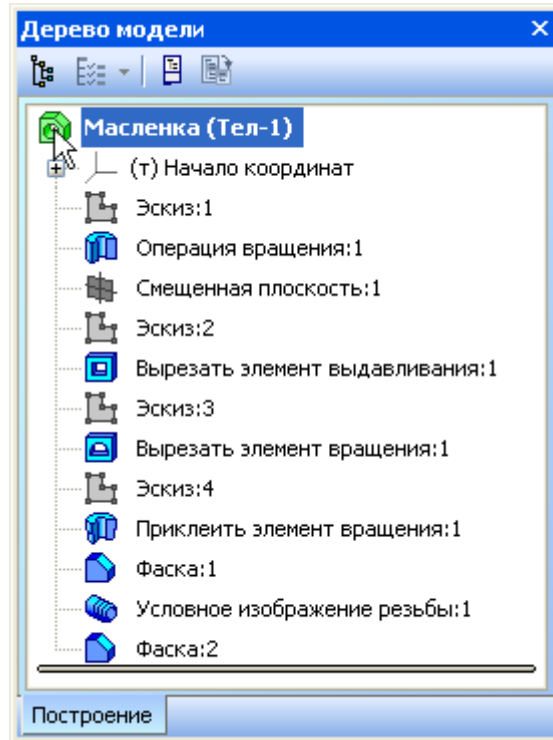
Дерево модели ×

Масленка (Тел-1)
(т) Начало координат
Эскиз:1
Операция вращения:1
Смещенная плоскость:1
Эскиз:2
Вырезать элемент выдавливания:1
Эскиз:3
Вырезать элемент вращения:1
Эскиз:4
Приклеить элемент вращения:1
Фаска:1
Условное изображение резьбы:1
Фаска:2

Построение